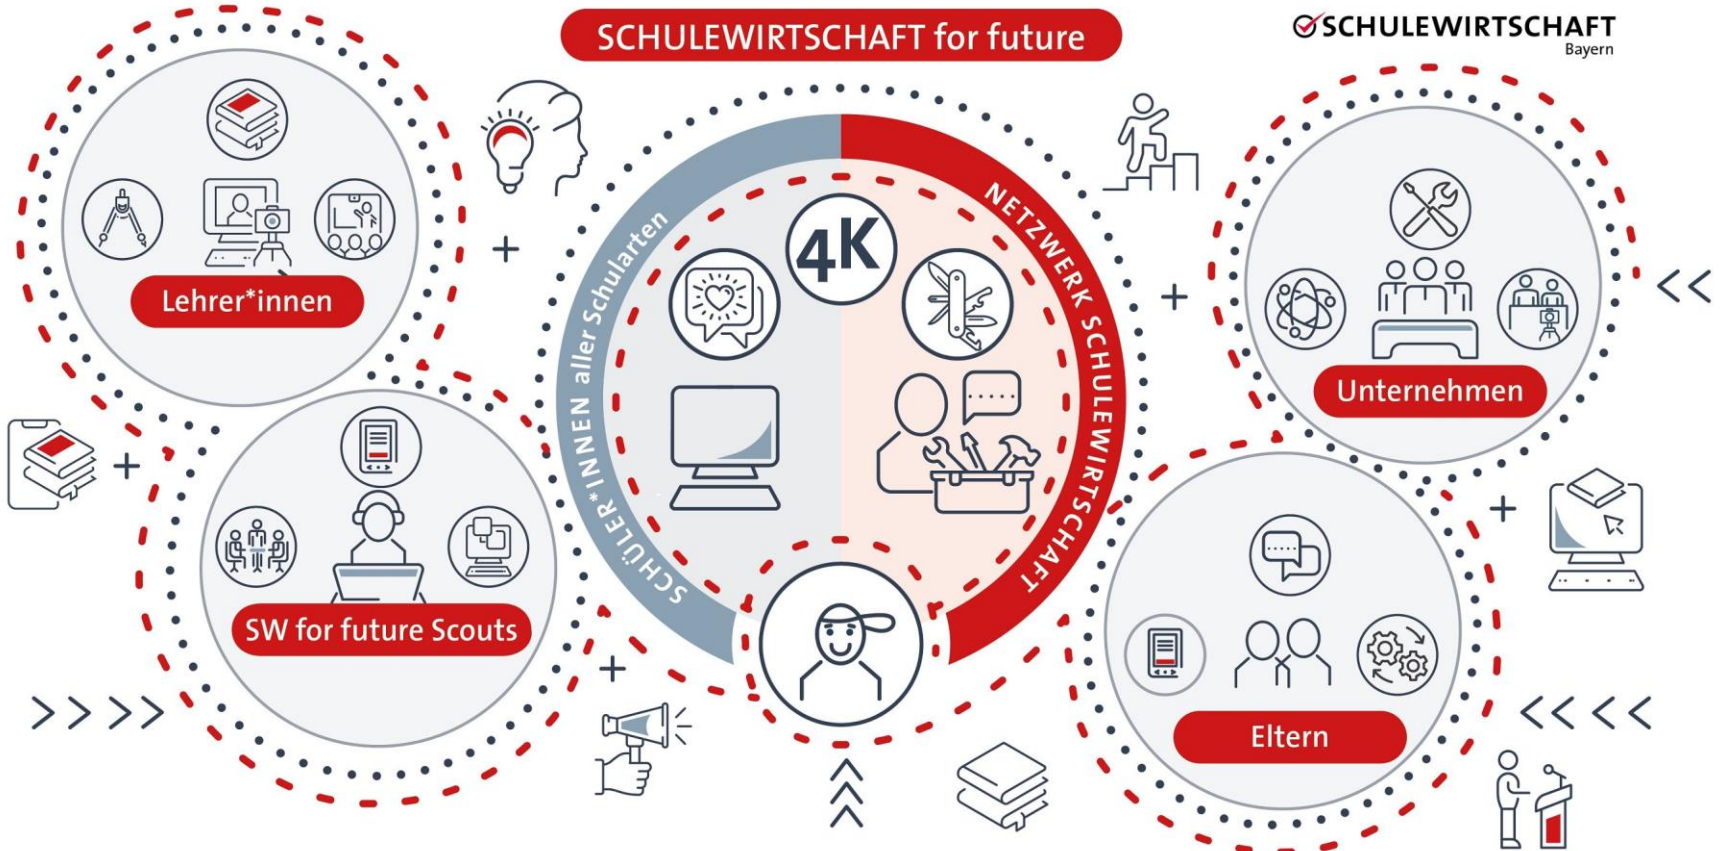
SCHULEWIRTSCHAFT for future

SCHULEWIRTSCHAFT
Bayern

Lehrer*innen

SCHÜLER*INNEN aller Schularten

4K

NETZWERK SCHULEWIRTSCHAFT

Unternehmen

SW for future Scouts

Eltern

+ + + + + +

>>>>

<<

<<<<